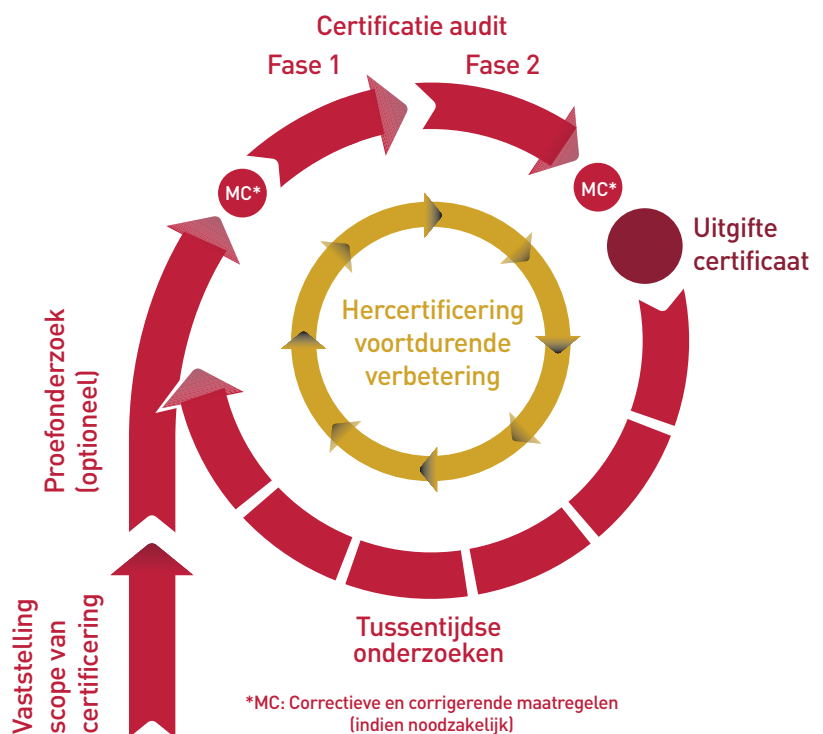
Certificatie audit

Fase 1

Fase 2

MC*

MC*

Uitgifte certificaat

Hercertificering voortdurende verbetering

Proefonderzoek (optioneel)

Vaststelling scope van certificering

Tussentijdse onderzoeken

*MC: Correctieve en corrigerende maatregelen (indien noodzakelijk)